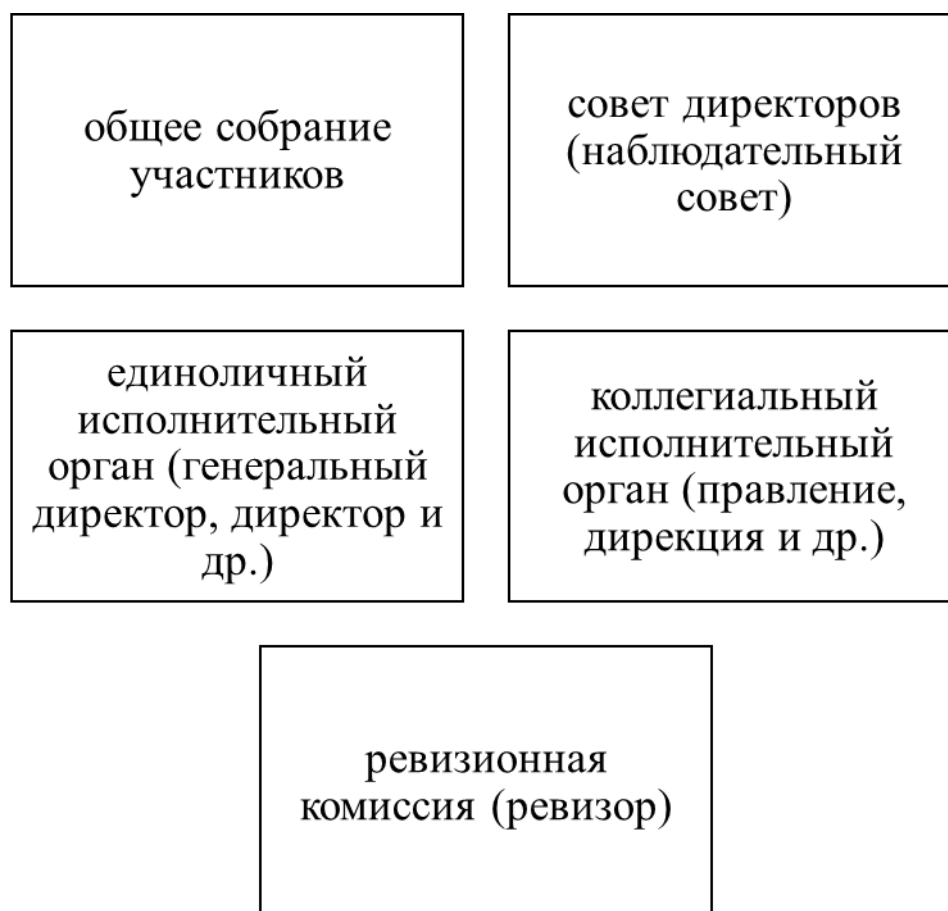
общее собрание участников

совет директоров (наблюдательный совет)

единоличный исполнительный орган (генеральный директор, директор и др.)

коллегиальный исполнительный орган (правление, дирекция и др.)

ревизионная комиссия (ревизор)